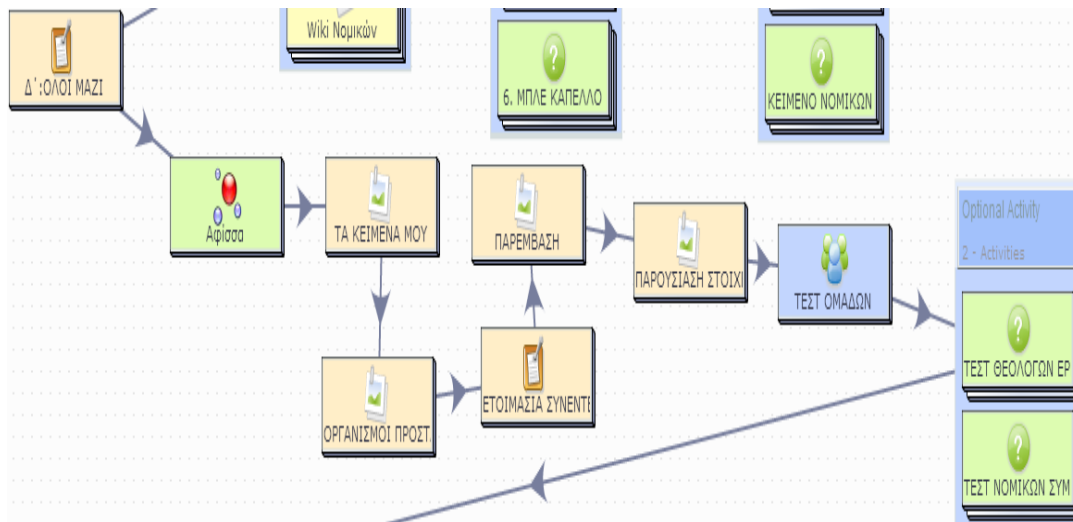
Wiki Νομικών

6. ΜΠΛΕ ΚΑΠΕΛΛΟ

ΚΕΙΜΕΝΟ ΝΟΜΙΚΩΝ

Δ΄:ΟΛΟΙ ΜΑΖΙ

Αφίσσα

ΤΑ ΚΕΙΜΕΝΑ ΜΟΥ

ΠΑΡΕΜΒΑΣΗ

ΠΑΡΟΥΣΙΑΣΗ ΣΤΟΙΧΙ

ΤΕΣΤ ΟΜΑΔΩΝ

Optional Activity

2 - Activities

ΤΕΣΤ ΘΕΟΛΟΓΩΝ ΕΡ

ΟΡΓΑΝΙΣΜΟΙ ΠΡΟΣΤ.

ΕΤΟΙΜΑΣΙΑ ΣΥΝΕΝΤ

ΤΕΣΤ ΝΟΜΙΚΩΝ ΣΥΜ